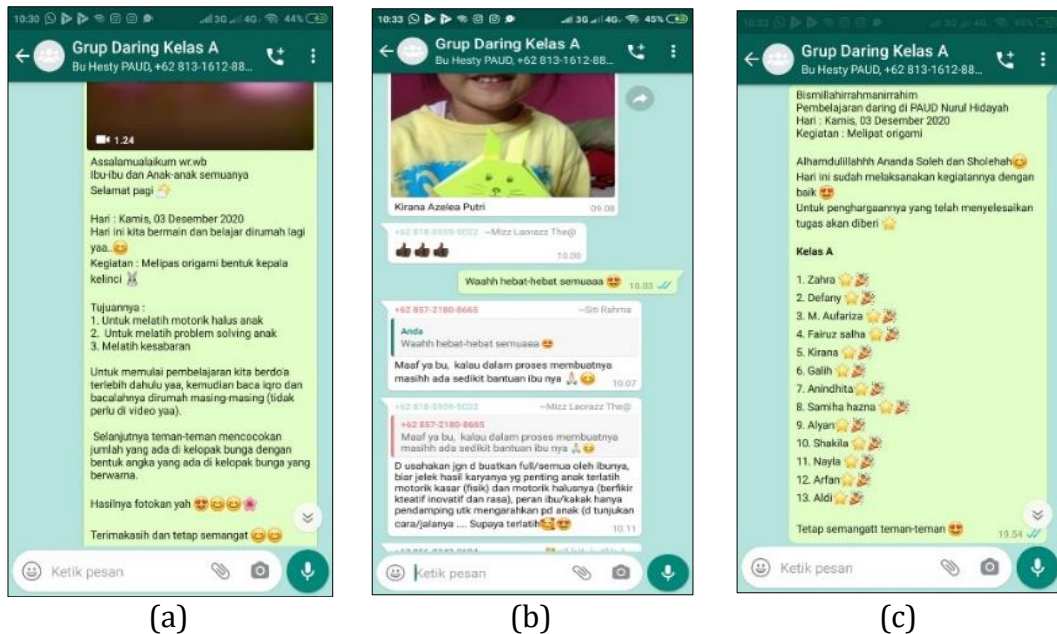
10:30 3G 4G 44%

Grup Daring Kelas A
Bu Hesty PAUD, +62 813-1612-88...

1.24

Assalamualaikum wr.wb
Ibu-ibu dan Anak-anak semuanya
Selamat pagi

Hari : Kamis, 03 Desember 2020
Hari ini kita bermain dan belajar dirumah lagi yaa..
Kegiatan : Melipas origami bentuk kepala kelinci

Tujuannya :
1. Untuk melatih motorik halus anak
2. Untuk melatih problem solving anak
3. Melatih kesabaran

Untuk memulai pembelajaran kita berdo'a terlebih dahulu yaa, kemudian baca iqro dan bacalahnya dirumah masing-masing (tidak perlu di video yaa).

Selanjutnya teman-teman mencocokan jumlah yang ada di kelopak bunga dengan bentuk angka yang ada di kelopak bunga yang berwarna.

Hasilnya fotokan yah

Terimakasih dan tetap semangat

Ketik pesan

(a)

10:33 3G 4G 45%

Grup Daring Kelas A
Bu Hesty PAUD, +62 813-1612-88...

Kirana Azelea Putri 09.08

+62 818-0959-9022 ~Mizz Laorazz The@
10.00

Waahh hebat-hebat semuaaa 10.03

+62 857-2180-8665 ~Siti Rahma
Anda
Waahh hebat-hebat semuaaa
Maaf ya bu, kalau dalam proses membuatnya masihh ada sedikit bantuan ibu nya 10.07

+62 818-0959-9022 ~Mizz Laorazz The@
+62 857-2180-8665
Maaf ya bu, kalau dalam proses membuatnya masihh ada sedikit bantuan ibu nya
D usahakan jgn d buatkan full/semua oleh ibunya, biar jelek hasil karyanya yg penting anak terlatih motorik kasar (fisik) dan motorik halusnya (berfikir kteatif inovatif dan rasa), peran ibu/kakak hanya pendamping utk mengarahkan pd anak (d tunjukan cara/jalanya .... Supaya terlatih 10.11

Ketik pesan

(b)

Grup Daring Kelas A
Bu Hesty PAUD, +62 813-1612-88...

Bismillahirrahmanirrahim
Pembelajaran daring di PAUD Nurul Hidayah
Hari : Kamis, 03 Desember 2020
Kegiatan : Melipat origami

Alhamdulillahhh Ananda Soleh dan Sholehah
Hari ini sudah melaksanakan kegiatannya dengan baik
Untuk penghargaannya yang telah menyelesaikan tugas akan diberi

Kelas A

1. Zahra
2. Defany
3. M. Aufariza
4. Fairuz salha
5. Kirana
6. Galih
7. Anindhita
8. Samiha hazna
9. Alyan
10. Shakila
11. Nayla
12. Arfan
13. Aldi

Tetap semangatt teman-teman 19.54

Ketik pesan

(c)